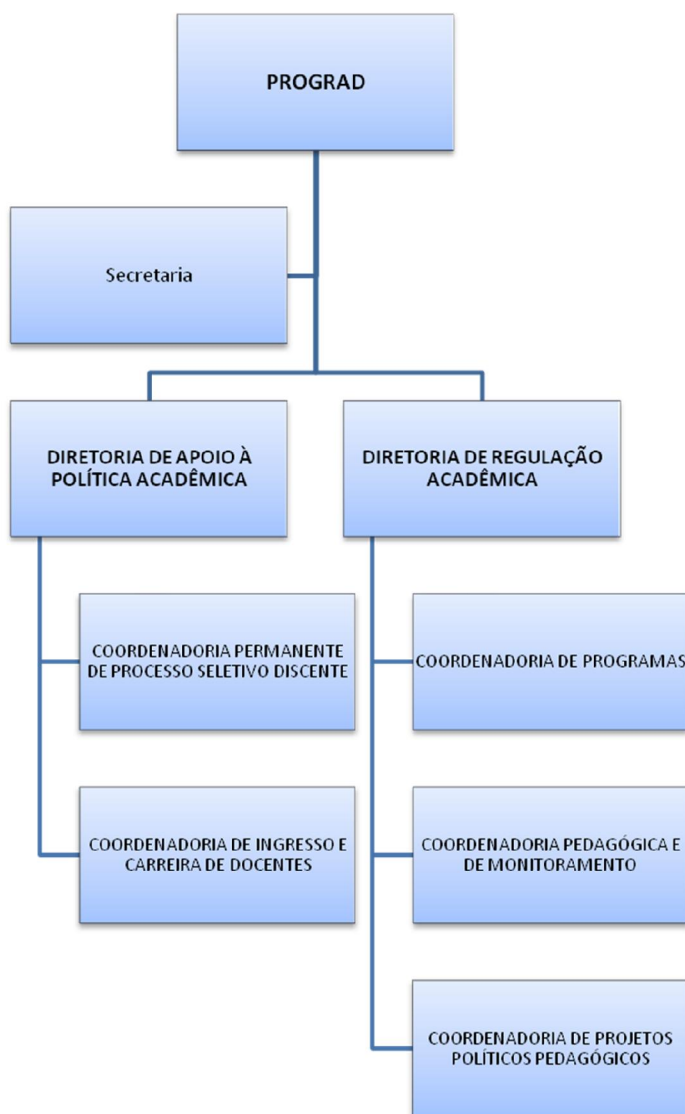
PROGRAD

Secretaria

DIRETORIA DE APOIO À POLÍTICA ACADÊMICA

DIRETORIA DE REGULAÇÃO ACADÊMICA

COORDENADORIA PERMANENTE DE PROCESSO SELETIVO DISCENTE

COORDENADORIA DE INGRESSO E CARREIRA DE DOCENTES

COORDENADORIA DE PROGRAMAS

COORDENADORIA PEDAGÓGICA E DE MONITORAMENTO

COORDENADORIA DE PROJETOS POLÍTICOS PEDAGÓGICOS